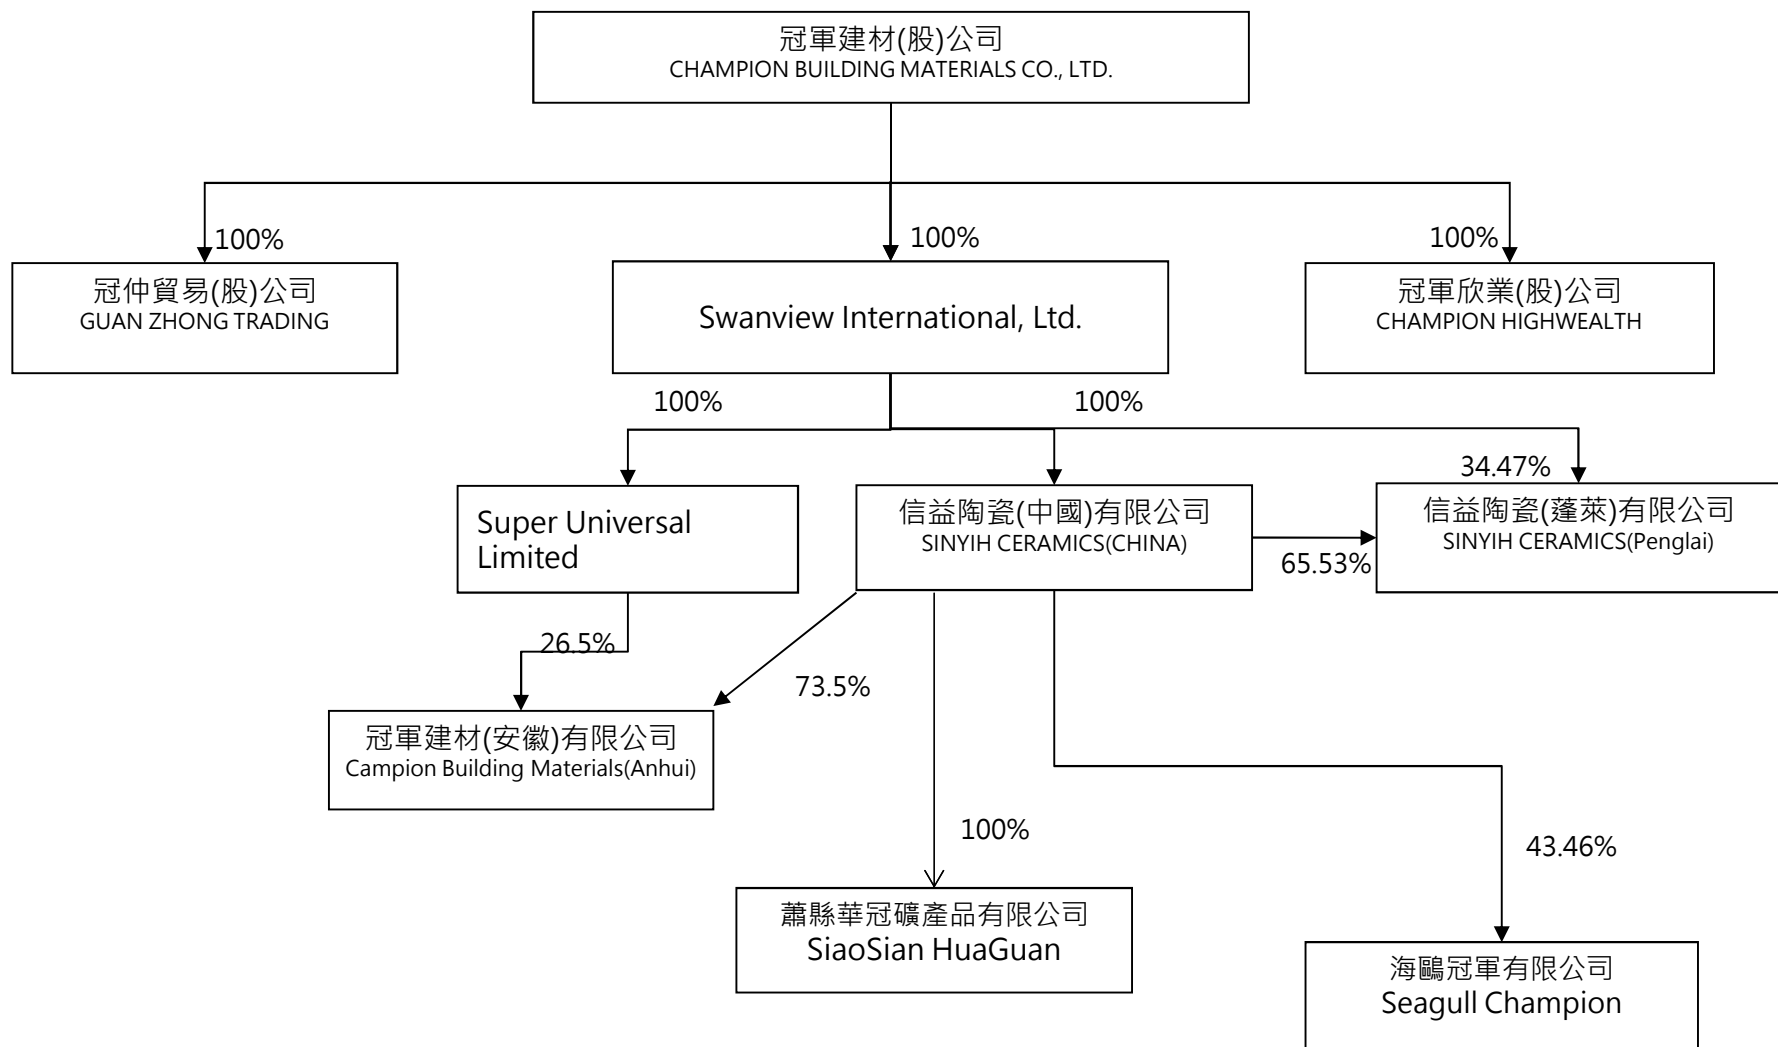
冠軍建材(股)公司
CHAMPION BUILDING MATERIALS CO., LTD.

100%

100%

100%

冠仲貿易(股)公司
GUAN ZHONG TRADING

Swanview International, Ltd.

冠軍欣業(股)公司
CHAMPION HIGHWEALTH

100%

100%

34.47%

Super Universal Limited

信益陶瓷(中國)有限公司
SINYIH CERAMICS(CHINA)

信益陶瓷(蓬萊)有限公司
SINYIH CERAMICS(Penglai)

65.53%

26.5%

73.5%

冠軍建材(安徽)有限公司
Campion Building Materials(Anhui)

100%

43.46%

蕭縣華冠礦產品有限公司
SiaoSian HuaGuan

海鷗冠軍有限公司
Seagull Champion